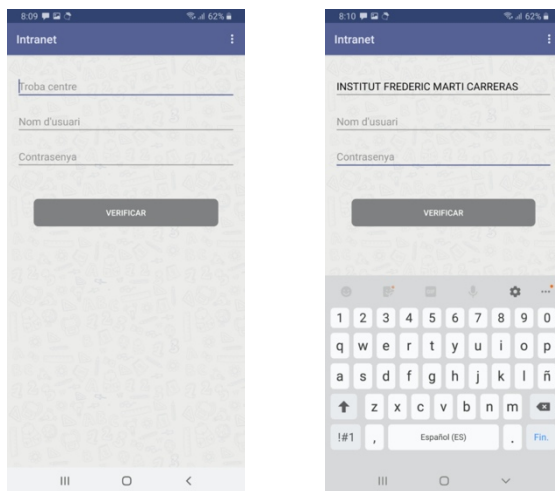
8:09 62%

Intranet

Troba centre

Nom d'usuari

Contrasenya

VERIFICAR

8:10 62%

Intranet

INSTITUT FREDERIC MARTI CARRERAS

Nom d'usuari

Contrasenya

VERIFICAR

1 2 3 4 5 6 7 8 9 0

q w e r t y u i o p

a s d f g h j k l ñ

z x c v b n m

!#1 , Español (ES) . Fin.